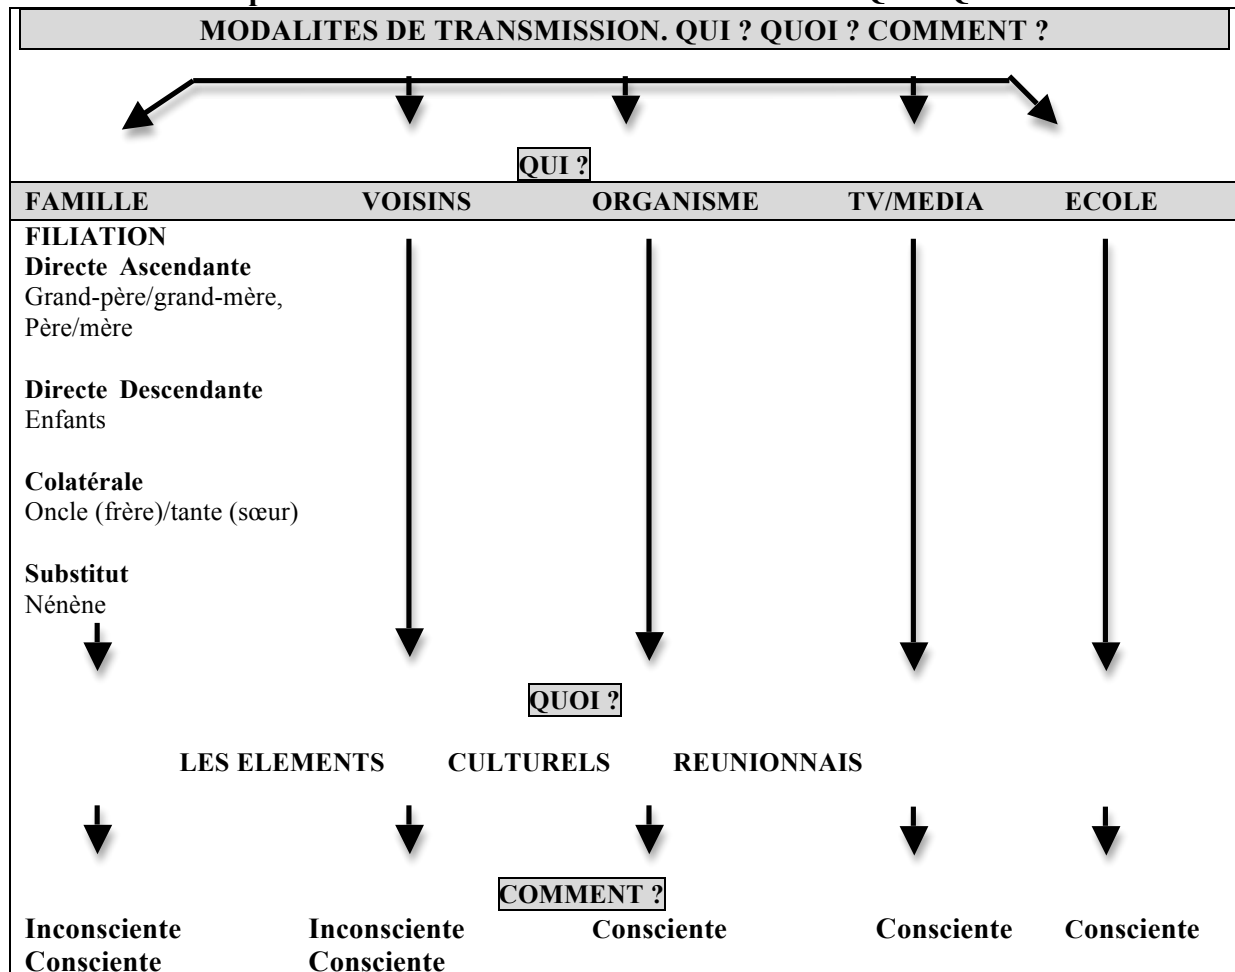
MODALITES DE TRANSMISSION. QUI ? QUOI ? COMMENT ?

QUI ?

FAMILLE | VOISINS | ORGANISME | TV/MEDIA | ECOLE

FILIATION
Directe Ascendante
Grand-père/grand-mère,
Père/mère

Directe Descendante
Enfants

Colatérale
Oncle (frère)/tante (sœur)

Substitut
Nénène

QUOI ?

LES ELEMENTS CULTURELS REUNIONNAIS

COMMENT ?

Inconsciente
Consciente

Inconsciente
Consciente

Consciente

Consciente

Consciente